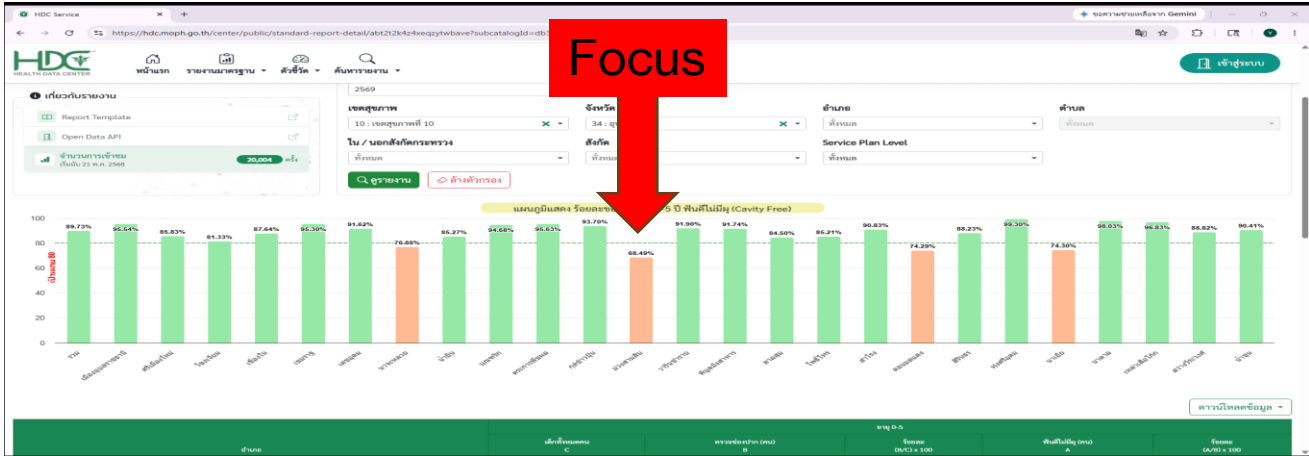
HDC Service
https://hdc.moph.go.th/center/public/standard-report-detail/abt2t2k4z4xeqzytwbave?subcatalogId=db
ขอความช่วยเหลือจาก Gemini

HDC HEALTH DATA CENTER
หน้าแรก
รายงานมาตรฐาน
ตัวชี้วัด
ค้นหารายงาน
เข้าสู่ระบบ

Focus

เกี่ยวกับรายงาน
Report Template
Open Data API
จำนวนการเข้าชม
เริ่มนับ 21 พ.ค. 2568
20,004 ครั้ง

2569
เขตสุขภาพ
10 : เขตสุขภาพที่ 10
จังหวัด
34 : อุ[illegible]
อำเภอ
ทั้งหมด
ตำบล
ทั้งหมด
ใน / นอกสังกัดกระทรวง
ทั้งหมด
สังกัด
ทั้งหมด
Service Plan Level
ทั้งหมด
ดูรายงาน
ล้างตัวกรอง

แผนภูมิแสดง ร้อยละข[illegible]5 ปี ฟันดีไม่มีผุ (Cavity Free)

100
80
60
40
20
0
เป้าหมาย 80

89.73% 95.54% 85.83% 81.33% 87.64% 95.30% 91.62% 76.88% 85.27% 94.68% 95.63% 93.70% 68.49% 91.90% 91.74% 84.50% 85.21% 90.83% 74.29% 88.23% 99.30% 74.30% 96.03% 96.83% 88.82% 90.41%

รวม
เมืองอุบลราชธานี
ศรีเมืองใหม่
โขงเจียม
เขื่องใน
เขมราฐ
เดชอุดม
นาจะหลวย
น้ำยืน
บุณฑริก
ตระการพืชผล
กุดข้าวปุ้น
ม่วงสามสิบ
วารินชำราบ
พิบูลมังสาหาร
ตาลสุม
โพธิ์ไทร
สำโรง
ดอนมดแดง
สิรินธร
ทุ่งศรีอุดม
นาเยีย
นาตาล
เหล่าเสือโก้ก
สว่างวีระวงศ์
น้ำขุ่น

ดาวน์โหลดข้อมูล

อายุ 0-5
อำเภอ
เด็กทั้งหมด C
ตรวจช่องปาก (คน) B
ร้อยละ (B/C) x 100
ฟันดีไม่มีผุ (คน) A
ร้อยละ (A/B) x 100